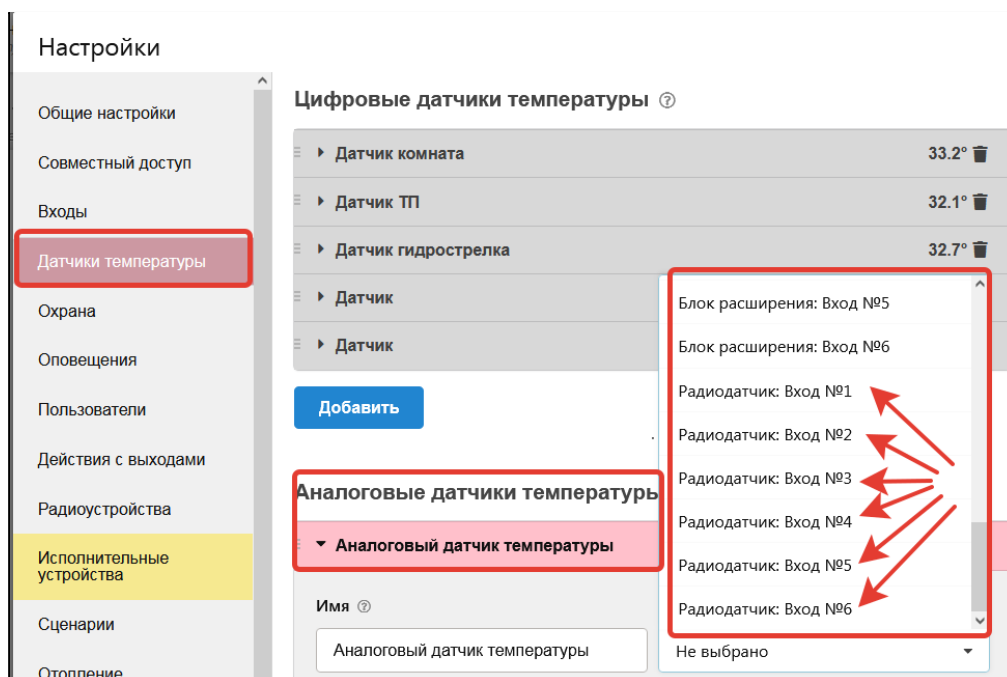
Настройки

Общие настройки
Совместный доступ
Входы
Датчики температуры
Охрана
Оповещения
Пользователи
Действия с выходами
Радиоустройства
Исполнительные устройства
Сценарии
Отопление

Цифровые датчики температуры

Датчик комната 33.2°
Датчик ТП 32.1°
Датчик гидрострелка 32.7°
Датчик
Датчик

Добавить

Аналоговые датчики температуры

Аналоговый датчик температуры

Имя

Аналоговый датчик температуры

Блок расширения: Вход №5
Блок расширения: Вход №6
Радиодатчик: Вход №1
Радиодатчик: Вход №2
Радиодатчик: Вход №3
Радиодатчик: Вход №4
Радиодатчик: Вход №5
Радиодатчик: Вход №6

Не выбрано